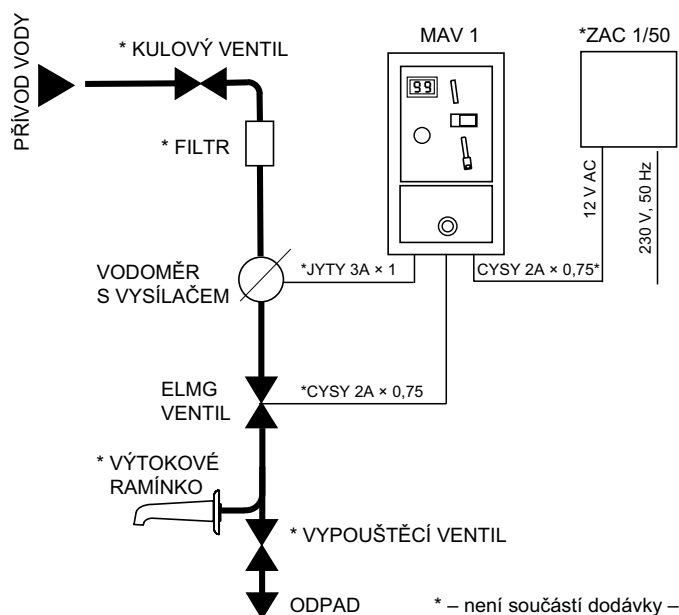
PŘÍVOD VODY

* KULOVÝ VENTIL

MAV 1

*ZAC 1/50

99

* FILTR

12 V AC

230 V, 50 Hz

VODOMĚR S VYSÍLAČEM

*JYTY 3A × 1

CYSY 2A × 0,75*

ELMG VENTIL

*CYSY 2A × 0,75

* VÝTOKOVÉ RAMÍNKO

* VYPOUŠTĚCÍ VENTIL

ODPAD

* – není součástí dodávky –